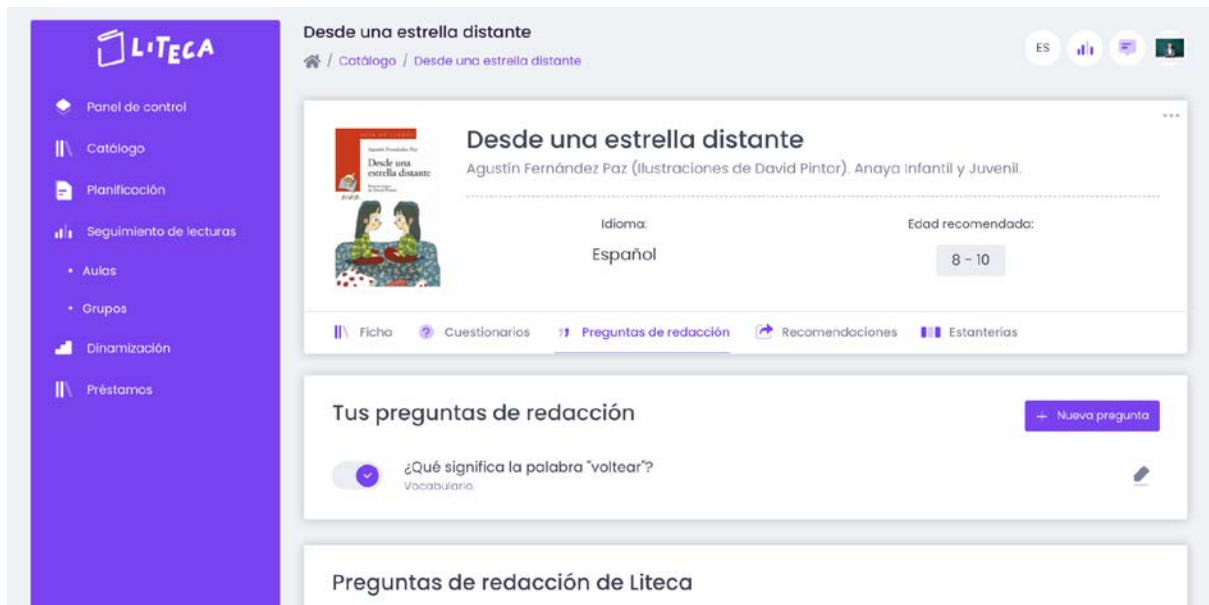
LITECA

Panel de control
Catálogo
Planificación
Seguimiento de lecturas
• Aulas
• Grupos
Dinamización
Préstamos

Desde una estrella distante
/ Catálogo / Desde una estrella distante

ES

Agustín Fernández Paz
Desde una estrella distante
ANAYA

Desde una estrella distante
Agustín Fernández Paz (Ilustraciones de David Pintor). Anaya Infantil y Juvenil.

Idioma:
Español

Edad recomendada:
8 - 10

Ficha
Cuestionarios
Preguntas de redacción
Recomendaciones
Estanterías

Tus preguntas de redacción
+ Nueva pregunta

¿Qué significa la palabra "voltear"?
Vocabulario.

Preguntas de redacción de Liteca